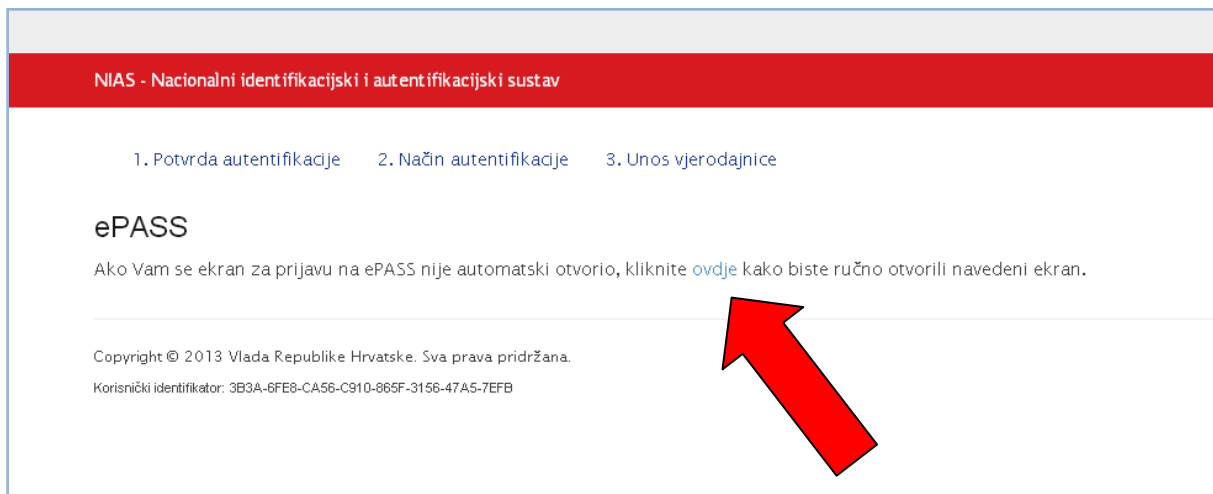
NIAS - Nacionalni identifikacijski i autentifikacijski sustav

1. Potvrda autentifikacije 2. Način autentifikacije 3. Unos vjerodajnice

ePASS

Ako Vam se ekran za prijavu na ePASS nije automatski otvorio, kliknite ovdje kako biste ručno otvorili navedeni ekran.

Copyright © 2013 Vlada Republike Hrvatske. Sva prava pridržana.

Korisnički identifikator: 3B3A-6FE8-CA56-C910-865F-3156-47A5-7EFB